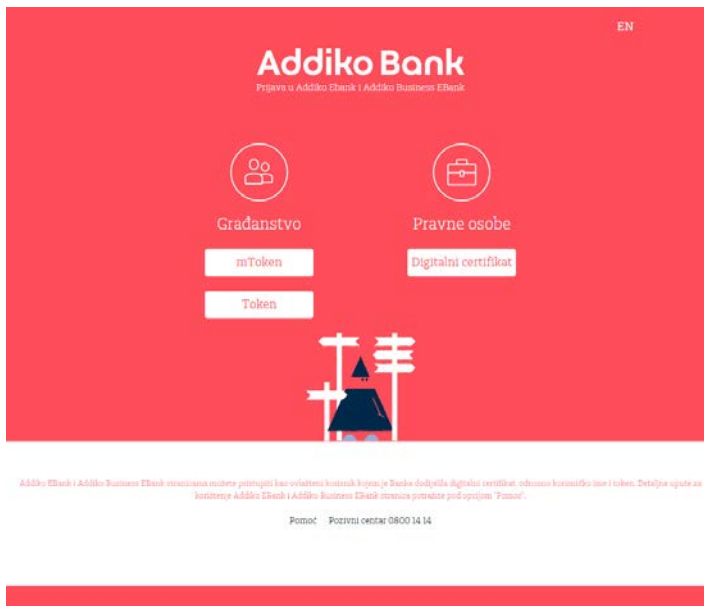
EN

Addiko Bank
Prijava u Addiko Ebank i Addiko Business EBank

Građanstvo

mToken

Token

Pravne osobe

Digitalni certifikat

Addiko EBank i Addiko Business EBank stranicama možete pristupiti kao ovlašteni korisnik kojem je Banka dodijelila digitalni certifikat, odnosno korisničko ime i token. Detaljne upute za korištenje Addiko EBank i Addiko Business EBank stranica potražite pod opcijom "Pomoć".

Pomoć Pozivni centar 0800 14 14